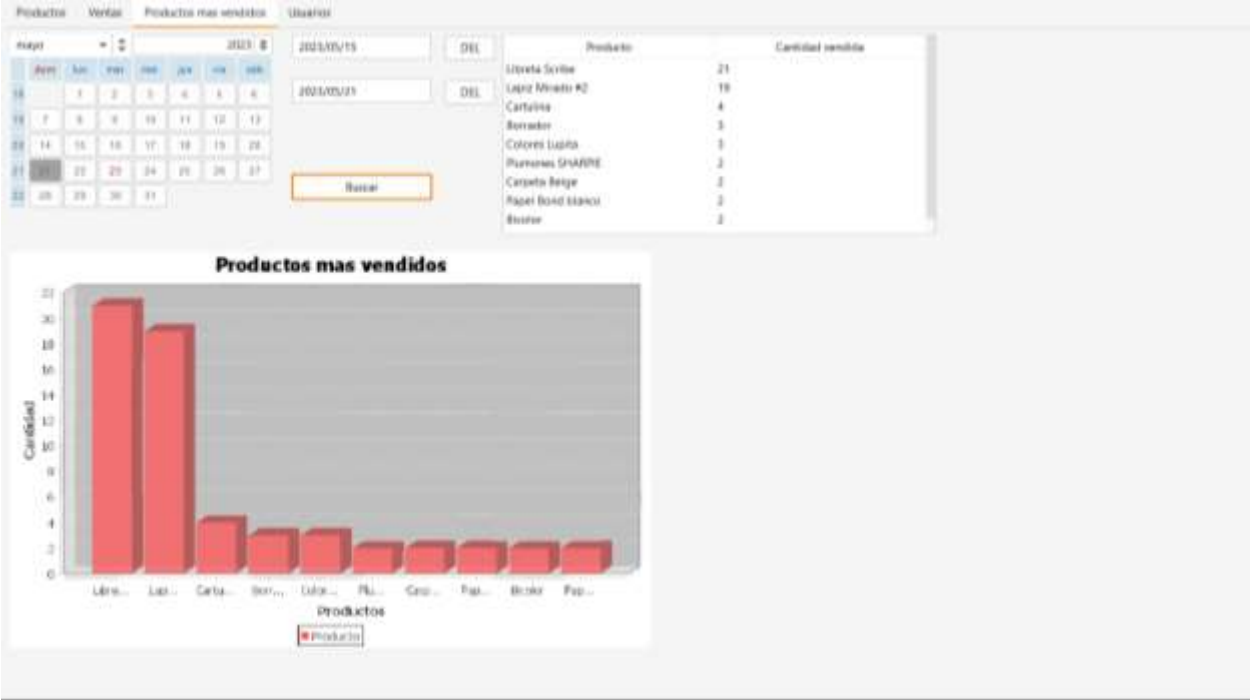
Productos Ventas Productos mas vendidos Usuarios

mayo 2023

| | dom | lun | mar | mié | jue | vie | sáb |
|---|---|---|---|---|---|---|---|
| 18 | | 1 | 2 | 3 | 4 | 5 | 6 |
| 19 | 7 | 8 | 9 | 10 | 11 | 12 | 13 |
| 20 | 14 | 15 | 16 | 17 | 18 | 19 | 20 |
| 21 | 21 | 22 | 23 | 24 | 25 | 26 | 27 |
| 22 | 28 | 29 | 30 | 31 | | | |

2023/05/15 DEL

2023/05/21 DEL

Buscar

| Producto | Cantidad vendida |
|---|---|
| Libreta Scribe | 21 |
| Lapiz Mirado #2 | 19 |
| Cartulina | 4 |
| Borrador | 3 |
| Colores Lupita | 3 |
| Plumones SHARPIE | 2 |
| Carpeta Beige | 2 |
| Papel Bond blanco | 2 |
| Bicolor | 2 |

Productos mas vendidos

Cantidad

22 20 18 16 14 12 10 8 6 4 2 0

Libre... Lap... Carta... Borr... Colo... Plu... Carp... Pap... Bicolor Pap...

Productos

Producto